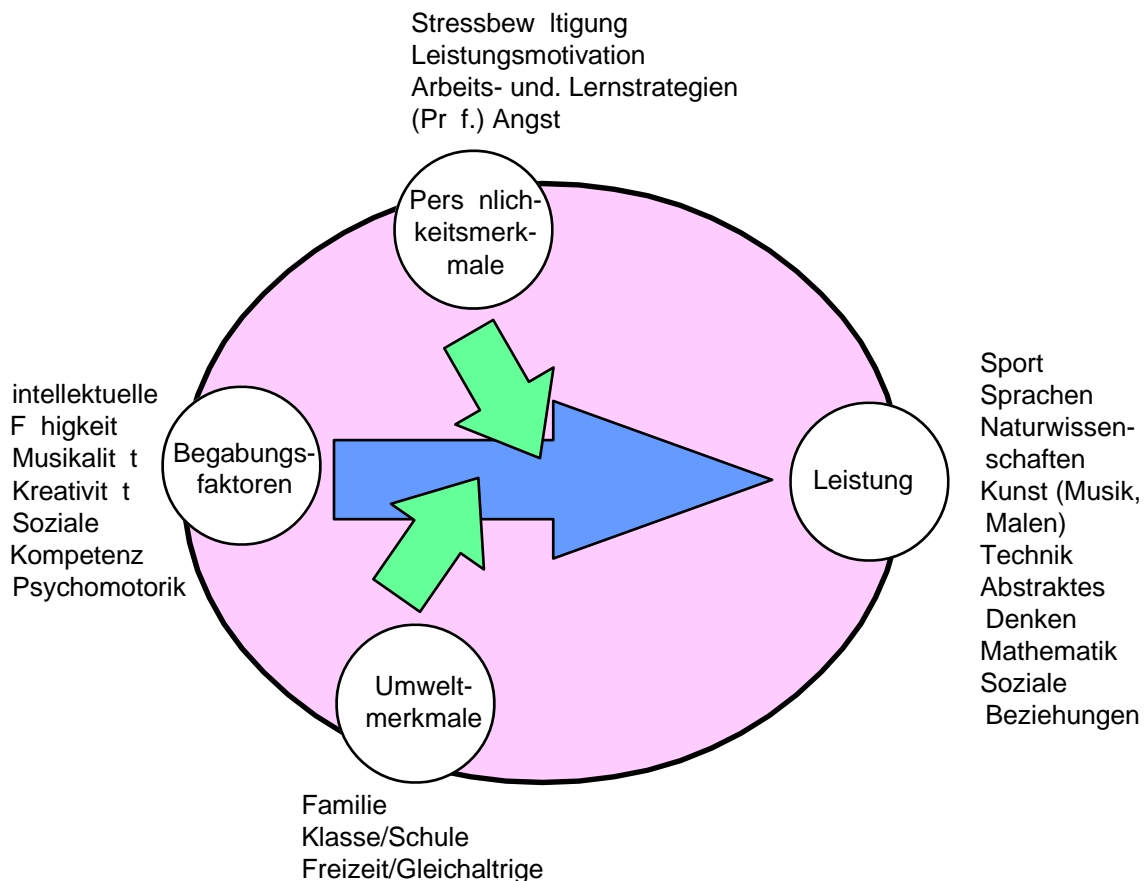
Stressbew ltigung
Leistungsmotivation
Arbeits- und. Lernstrategien
(Pr f.) Angst

Pers nlichkeitsmerkmale

intellektuelle
F higkeit
Musikalit t
Kreativit t
Soziale
Kompetenz
Psychomotorik

Begabungsfaktoren

Leistung

Sport
Sprachen
Naturwissenschaften
Kunst (Musik, Malen)
Technik
Abstraktes Denken
Mathematik
Soziale Beziehungen

Umweltmerkmale

Familie
Klasse/Schule
Freizeit/Gleichaltrige